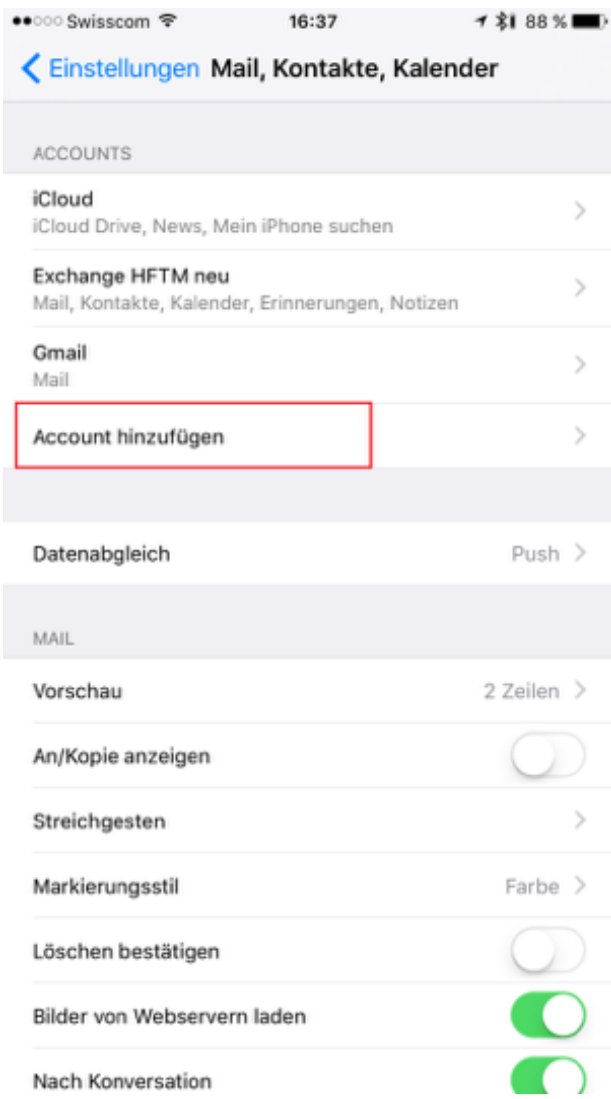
Swisscom 16:37 88 %

Einstellungen Mail, Kontakte, Kalender

ACCOUNTS

iCloud
iCloud Drive, News, Mein iPhone suchen

Exchange HFTM neu
Mail, Kontakte, Kalender, Erinnerungen, Notizen

Gmail
Mail

Account hinzufügen

Datenabgleich Push

MAIL

Vorschau 2 Zeilen

An/Kopie anzeigen

Streichgesten

Markierungsstil Farbe

Löschen bestätigen

Bilder von Webservern laden

Nach Konversation